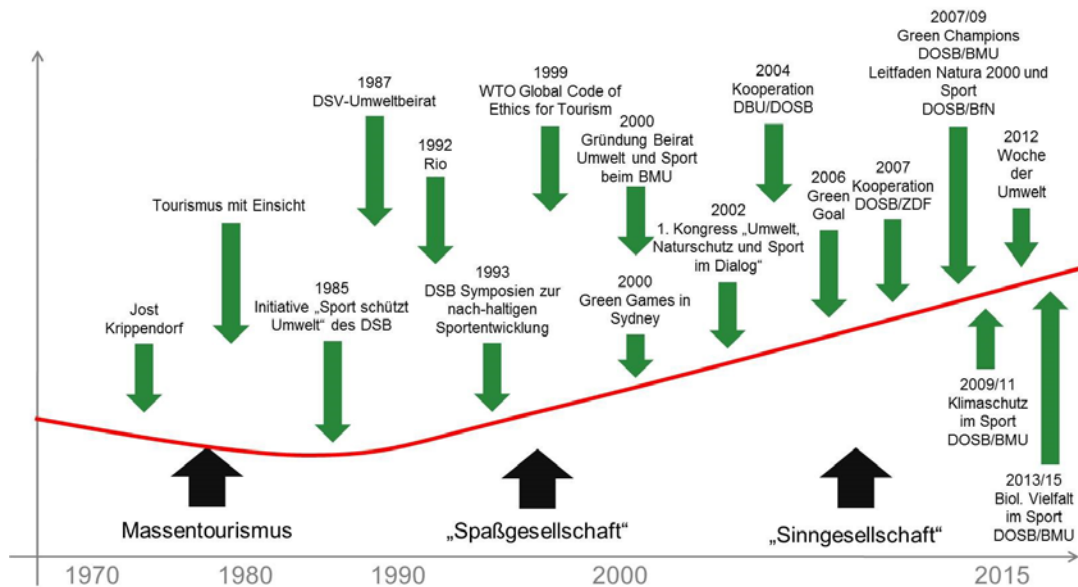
Jost Krippendorf

Tourismus mit Einsicht

1987
DSV-Umweltbeirat

1985
Initiative „Sport schützt Umwelt“ des DSB

1992
Rio

1993
DSB Symposien zur nach-haltigen Sportentwicklung

1999
WTO Global Code of Ethics for Tourism

2000
Gründung Beirat Umwelt und Sport beim BMU

2000
Green Games in Sydney

2002
1. Kongress „Umwelt, Naturschutz und Sport im Dialog“

2004
Kooperation DBU/DOSB

2006
Green Goal

2007
Kooperation DOSB/ZDF

2007/09
Green Champions DOSB/BMU
Leitfaden Natura 2000 und Sport DOSB/BfN

2012
Woche der Umwelt

2009/11
Klimaschutz im Sport DOSB/BMU

2013/15
Biol. Vielfalt im Sport DOSB/BMU

Massentourismus

„Spaßgesellschaft“

„Sinngesellschaft“

1970 1980 1990 2000 2015